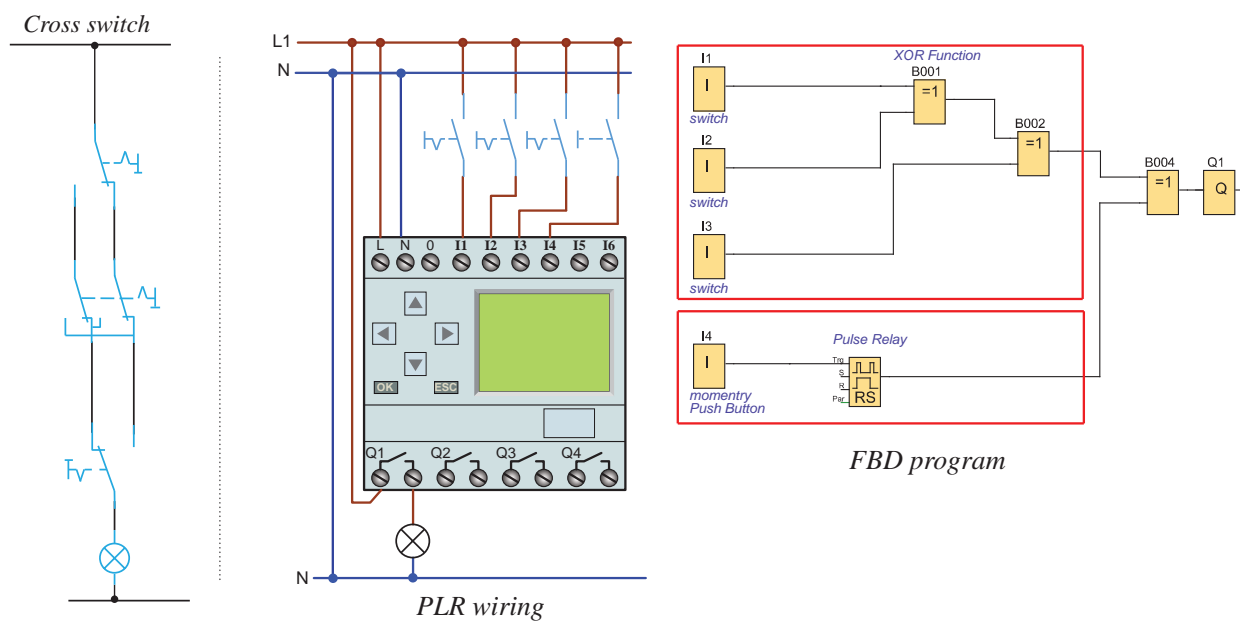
Cross switch

L1
N
L N 0 I1 I2 I3 I4 I5 I6
OK ESC
Q1 Q2 Q3 Q4
N
PLR wiring

XOR Function
I1
I
switch
B001
=1
B002
=1
I2
I
switch
I3
I
switch
B004
=1
Q1
Q
I4
I
momentry Push Button
Pulse Relay
Trg
S
R
Par
RS
FBD program